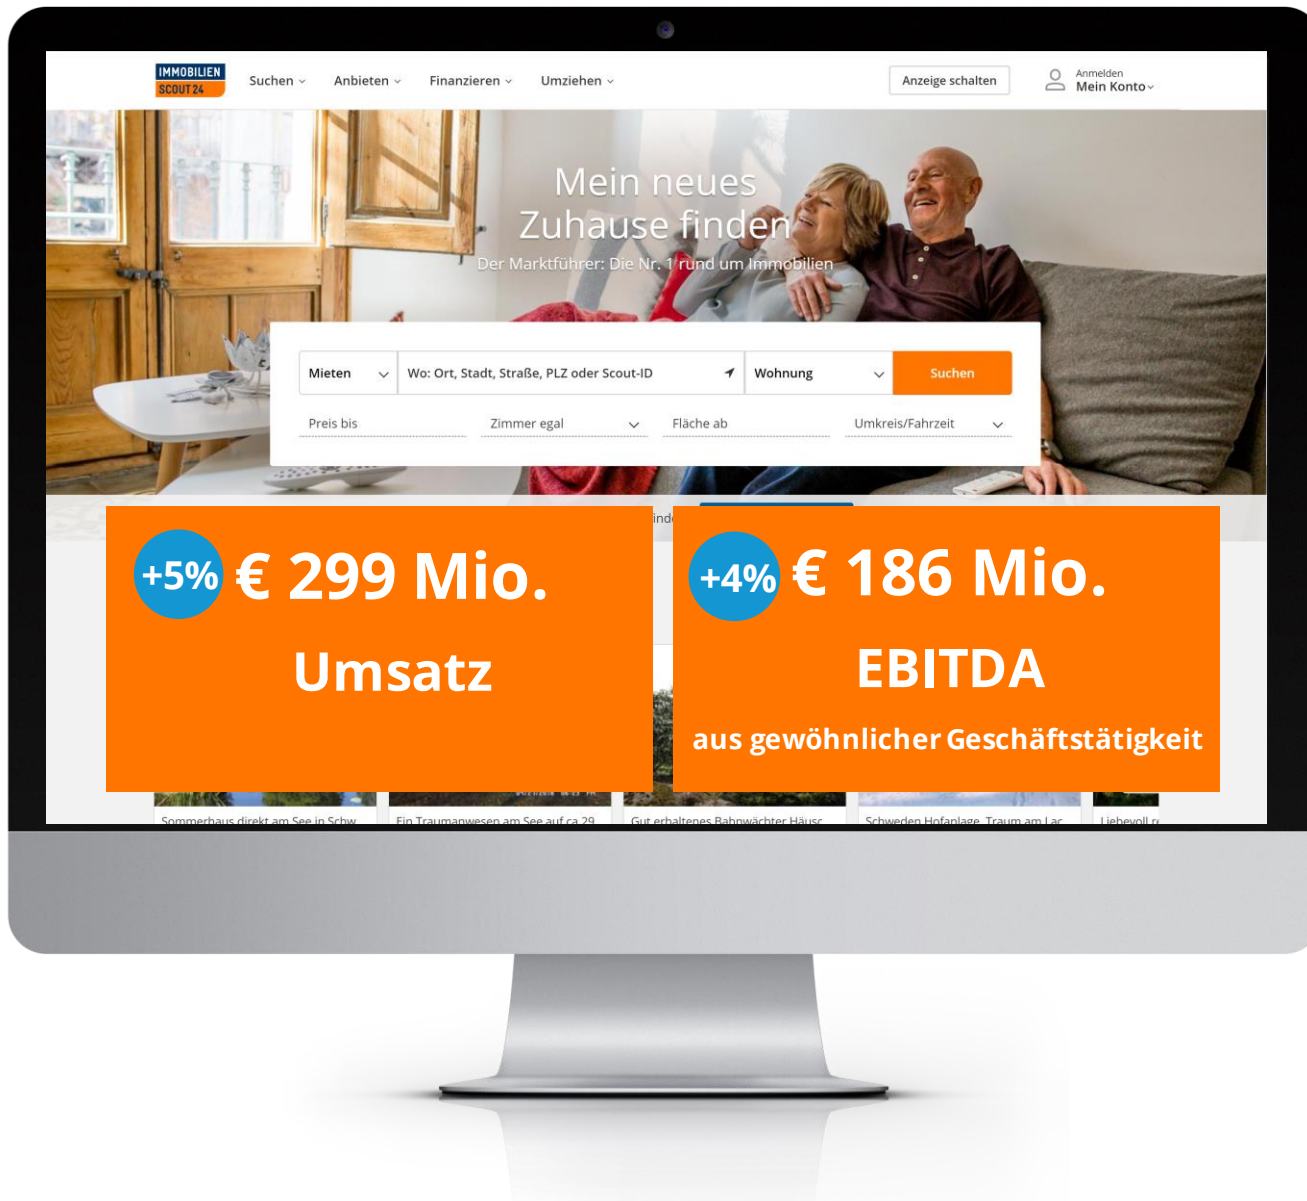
IMMOBILIEN SCOUT24

Suchen Anbieten Finanzieren Umziehen

Anzeige schalten

Anmelden
Mein Konto

Mein neues Zuhause finden

Der Marktführer: Die Nr. 1 rund um Immobilien

Mieten

Wo: Ort, Stadt, Straße, PLZ oder Scout-ID

Wohnung

Suchen

Preis bis

Zimmer egal

Fläche ab

Umkreis/Fahrzeit

+5% € 299 Mio.

Umsatz

+4% € 186 Mio.

EBITDA

aus gewöhnlicher Geschäftstätigkeit

Sommerhaus direkt am See in Schw

Ein Traumanwesen am See auf ca 29

Gut erhaltenes Bahnwächter Häusc

Schweden Hofanlage, Traum am Lac

Liebevoll r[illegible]